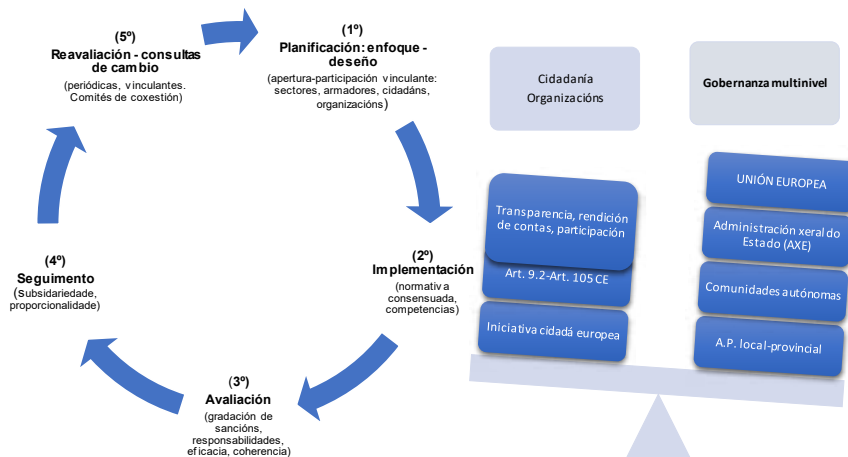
(5º)
Reavaliación - consultas de cambio
(periódicas, vinculantes. Comités de coxestión)

(1º)
Planificación: enfoque - deseño
(apertura-participación vinculante: sectores, armadores, cidadáns, organizacións)

(2º)
Implementación
(normativa consensuada, competencias)

(3º)
Avaliación
(gradación de sancións, responsabilidades, eficacia, coherencia)

(4º)
Seguimento
(Subsidariedade, proporcionalidade)

Cidadanía
Organizacións

Gobernanza multinivel

Transparencia, rendición de contas, participación

Art. 9.2-Art. 105 CE

Iniciativa cidadá europea

UNIÓN EUROPEA

Administración xeral do Estado (AXE)

Comunidades autónomas

A.P. local-provincial